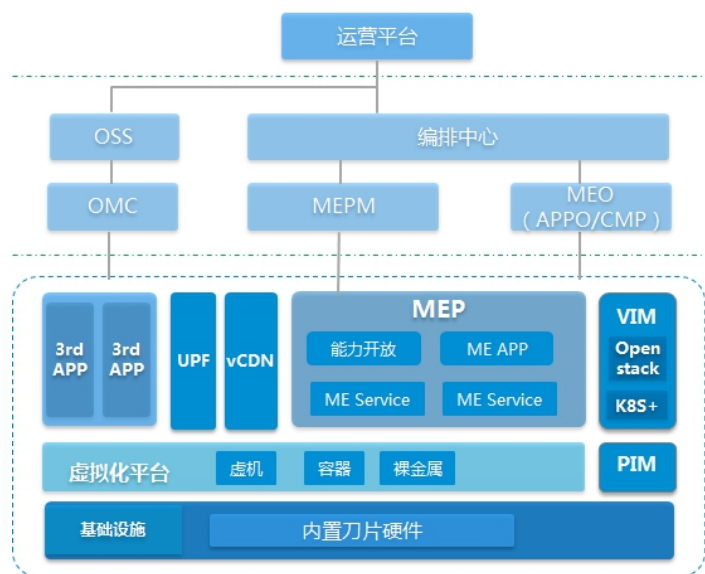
运营平台

OSS

编排中心

OMC

MEPM

MEO
（APPO/CMP）

3rd APP

3rd APP

UPF

vCDN

MEP

能力开放

ME APP

ME Service

ME Service

VIM

Open stack

K8S+

虚拟化平台

虚机

容器

裸金属

PIM

基础设施

内置刀片硬件